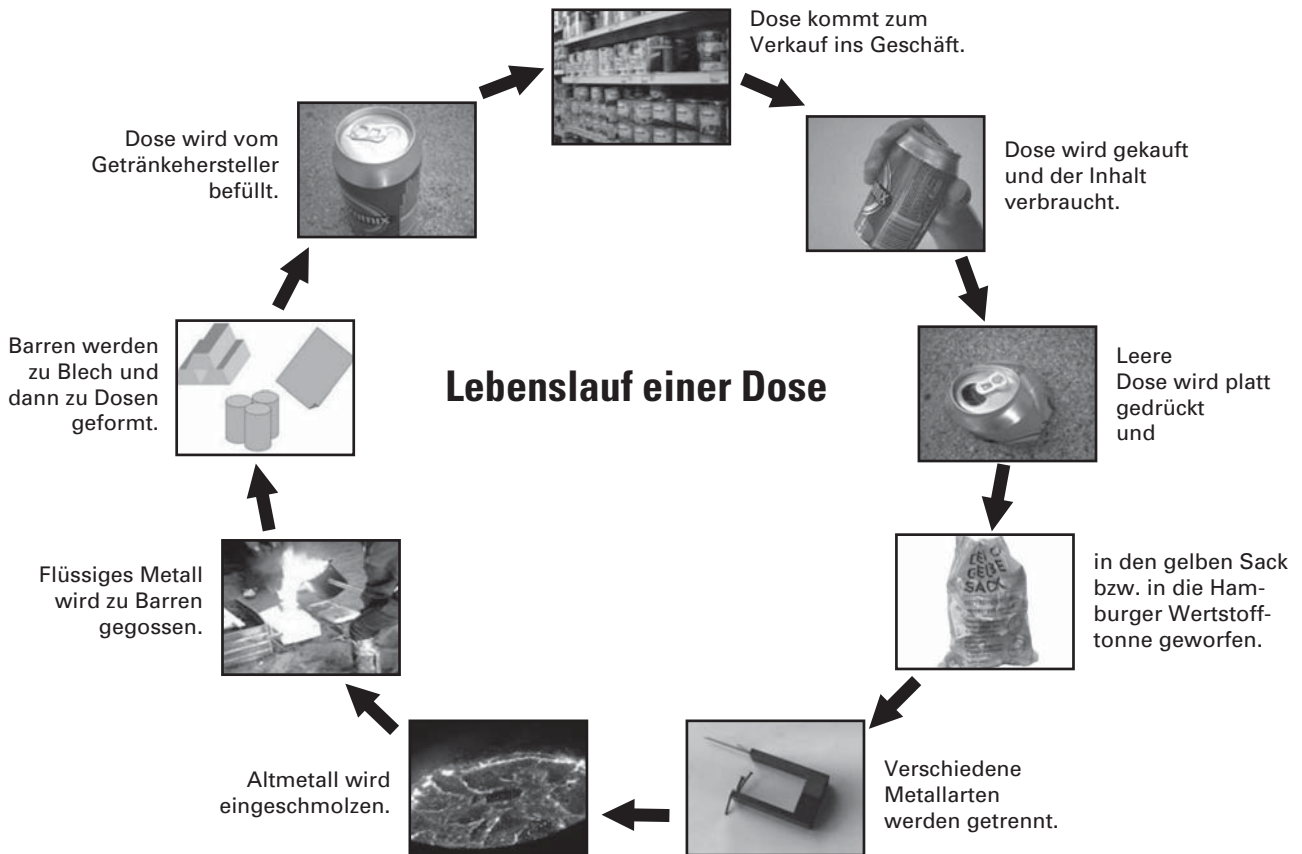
Lebenslauf einer Dose

Dose kommt zum Verkauf ins Geschäft.

Dose wird gekauft und der Inhalt verbraucht.

Leere Dose wird platt gedrückt und

GELBE SACK

in den gelben Sack bzw. in die Hamburger Wertstofftonne geworfen.

Verschiedene Metallarten werden getrennt.

Altmetall wird eingeschmolzen.

Flüssiges Metall wird zu Barren gegossen.

Barren werden zu Blech und dann zu Dosen geformt.

Dose wird vom Getränkehersteller befüllt.